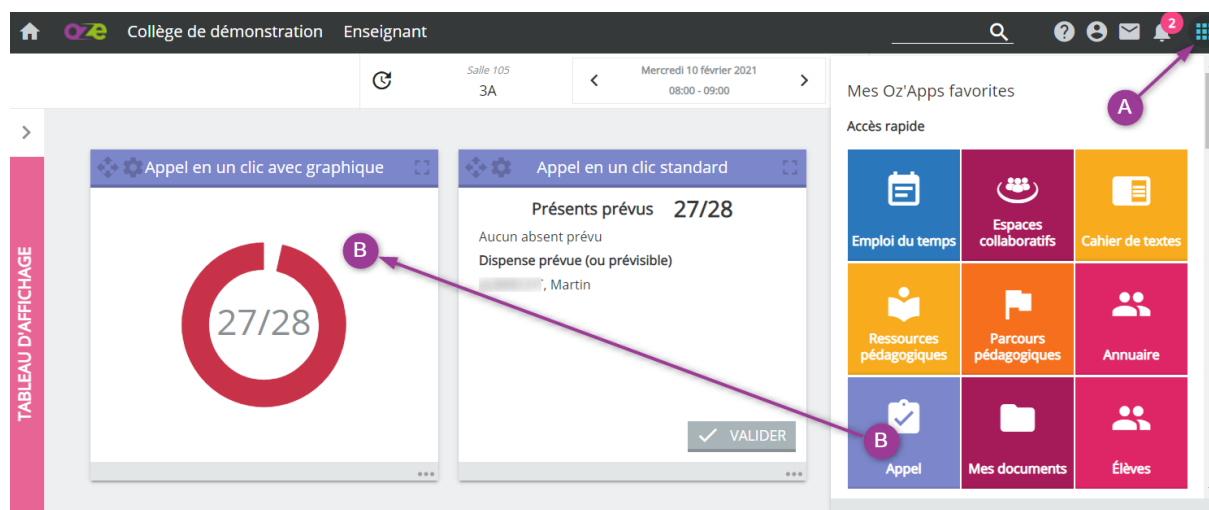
oze Collège de démonstration Enseignant

2

Salle 105
3A

Mercredi 10 février 2021
08:00 - 09:00

Mes Oz'Apps favorites

Accès rapide

A

TABLEAU D'AFFICHAGE

Appel en un clic avec graphique

27/28

B

Appel en un clic standard

Présents prévus 27/28

Aucun absent prévu

Dispense prévue (ou prévisible)

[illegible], Martin

VALIDER

Emploi du temps

Espaces collaboratifs

Cahier de textes

Ressources pédagogiques

Parcours pédagogiques

Annuaire

B

Appel

Mes documents

Élèves